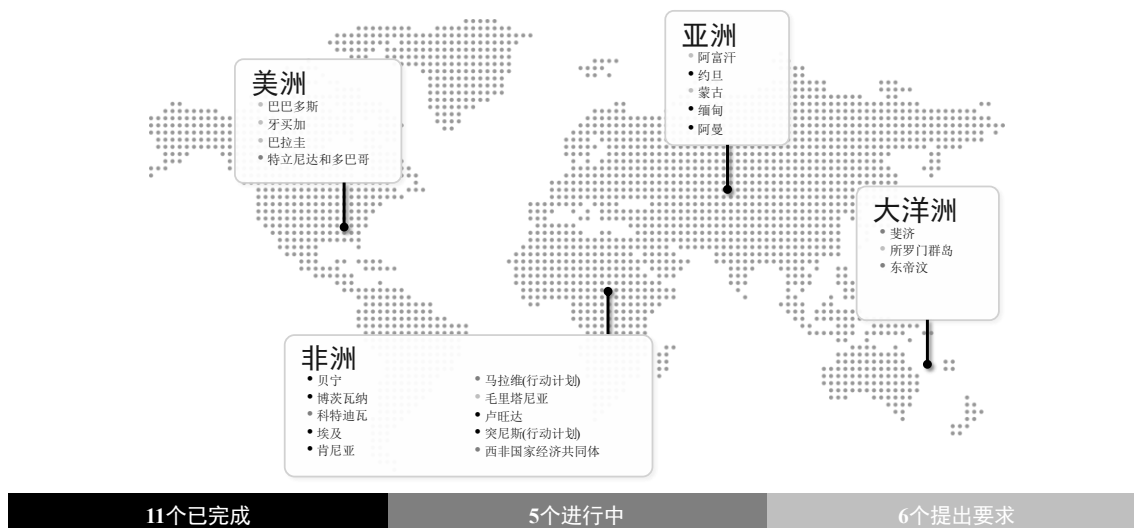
亚洲
阿富汗
约旦
蒙古
缅甸
阿曼

美洲
巴巴多斯
牙买加
巴拉圭
特立尼达和多巴哥

大洋洲
斐济
所罗门群岛
东帝汶

非洲
贝宁
博茨瓦纳
科特迪瓦
埃及
肯尼亚

马拉维(行动计划)
毛里塔尼亚
卢旺达
突尼斯(行动计划)
西非国家经济共同体

11个已完成

5个进行中

6个提出要求